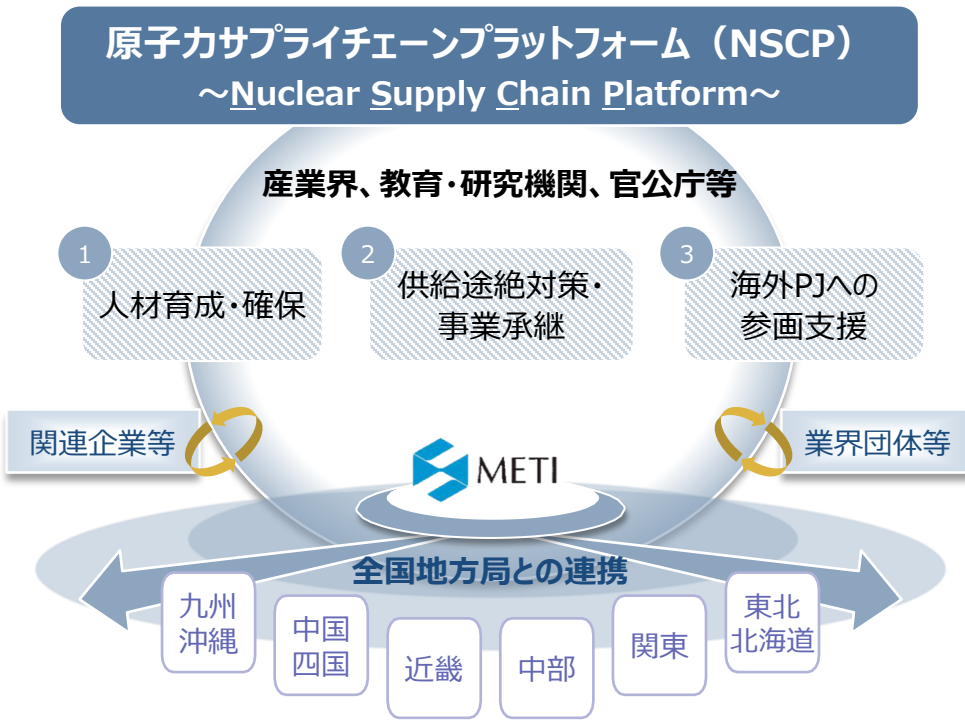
原子力サプライチェーンプラットフォーム（NSCP）
～Nuclear Supply Chain Platform～

産業界、教育・研究機関、官公庁等

1 人材育成・確保

2 供給途絶対策・事業承継

3 海外PJへの参画支援

関連企業等

業界団体等

METI

全国地方局との連携

九州沖縄

中国四国

近畿

中部

関東

東北北海道